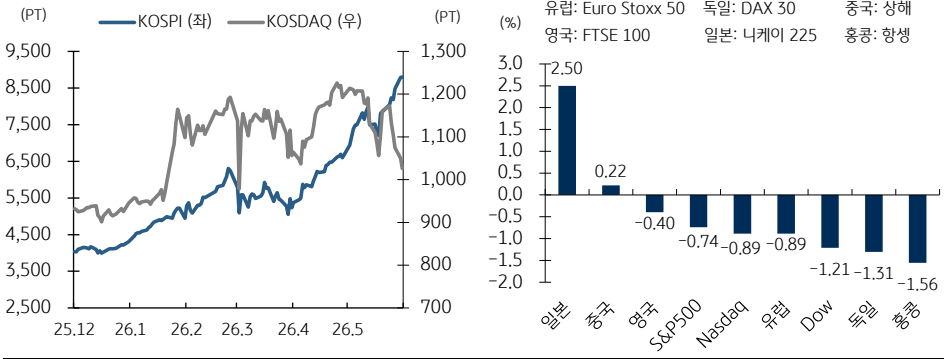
(PT)
KOSPI (좌)
KOSDAQ (우)
(PT)
9,500
8,500
7,500
6,500
5,500
4,500
3,500
2,500
1,300
1,200
1,100
1,000
900
800
700
25.12
26.1
26.2
26.3
26.4
26.5

유럽: Euro Stoxx 50
독일: DAX 30
중국: 상해
영국: FTSE 100
일본: 니케이 225
홍콩: 항셍
(%)
3.0
2.5
2.0
1.5
1.0
0.5
0.0
-0.5
-1.0
-1.5
-2.0
2.50
0.22
-0.40
-0.74
-0.89
-0.89
-1.21
-1.31
-1.56
일본
중국
영국
S&P500
Nasdaq
유럽
Dow
독일
홍콩